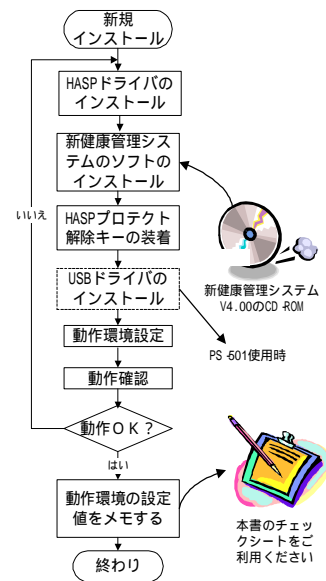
新規
インストール

HASPドライバの
インストール

新健康管理システムのソフトのインストール

HASPプロテクト解除キーの装着

USBドライバのインストール

動作環境設定

動作確認

動作OK?

いいえ

はい

動作環境の設定値をメモする

終わり

新健康管理システム
V4.00のCD-ROM

PS-501使用時

本書のチェックシートをご利用ください